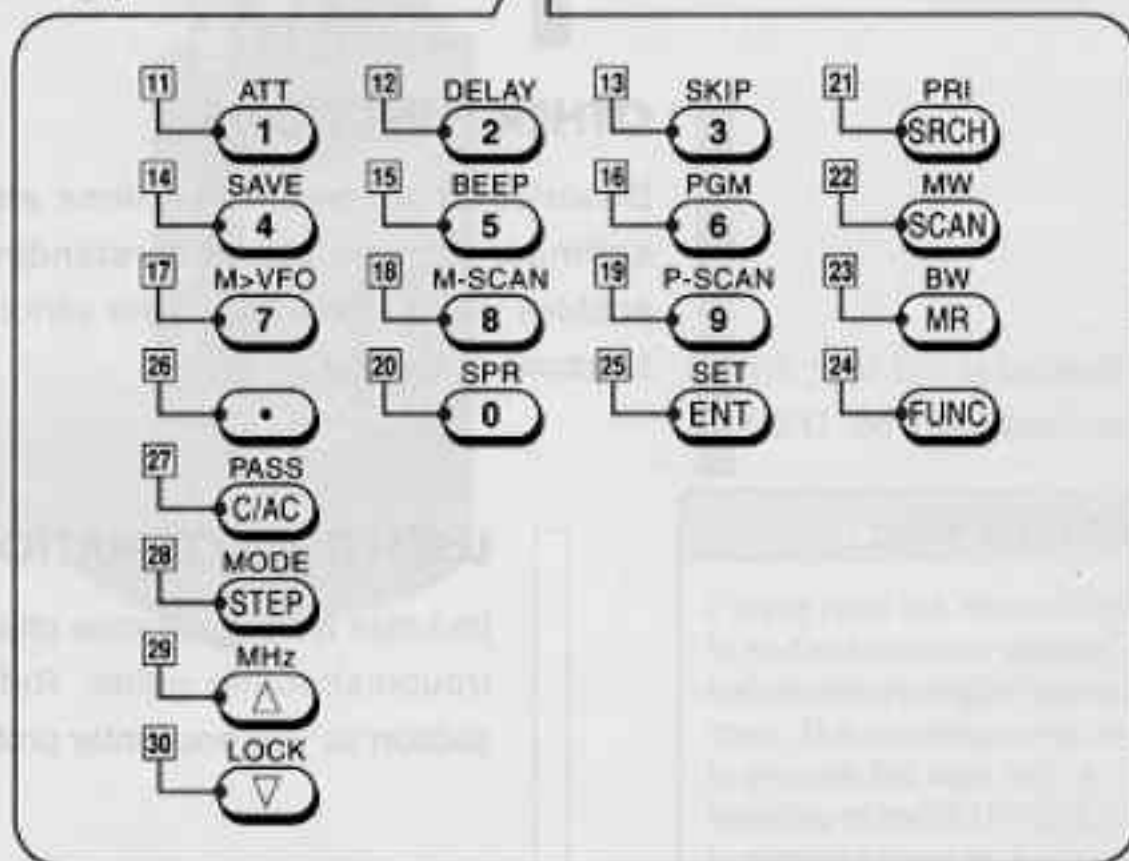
11 ATT 1
12 DELAY 2
13 SKIP 3
21 PRI SRCH
14 SAVE 4
15 BEEP 5
16 PGM 6
22 MW SCAN
17 M>VFO 7
18 M-SCAN 8
19 P-SCAN 9
23 BW MR
26 •
20 SPR 0
25 SET ENT
24 FUNC
27 PASS C/AC
28 MODE STEP
29 MHz $\triangle$
30 LOCK $\triangledown$